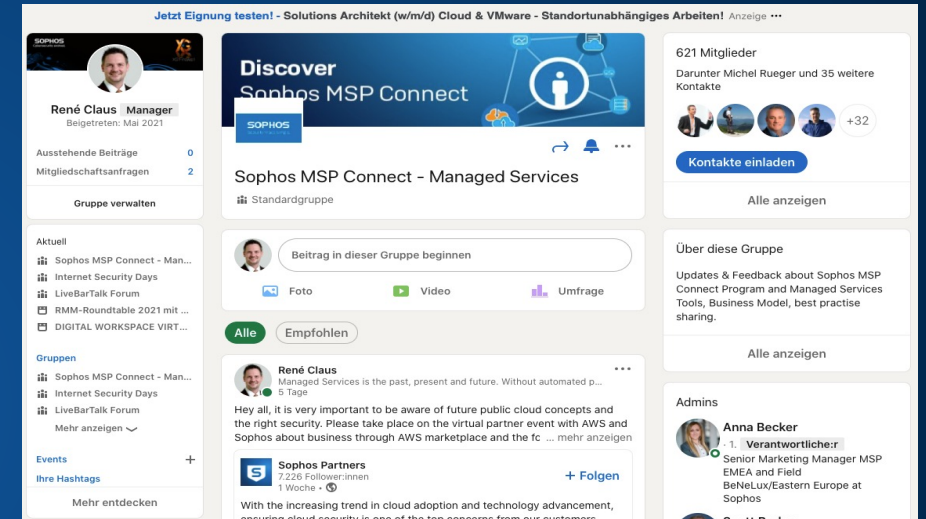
Jetzt Eignung testen! - Solutions Architekt (w/m/d) Cloud & VMware - Standortunabhängiges Arbeiten! Anzeige •••

SOPHOS

René Claus Manager
Beigetreten: Mai 2021

Ausstehende Beiträge 0
Mitgliedschaftsanfragen 2

Gruppe verwalten

Aktuell
Sophos MSP Connect - Man...
Internet Security Days
LiveBarTalk Forum
RMM-Roundtable 2021 mit ...
DIGITAL WORKSPACE VIRT...

Gruppen
Sophos MSP Connect - Man...
Internet Security Days
LiveBarTalk Forum
Mehr anzeigen

Events
Ihre Hashtags

Mehr entdecken

Discover
Sophos MSP Connect

SOPHOS

Sophos MSP Connect - Managed Services
Standardgruppe

Beitrag in dieser Gruppe beginnen

Foto
Video
Umfrage

Alle
Empfohlen

René Claus
Managed Services is the past, present and future. Without automated p...
5 Tage

Hey all, it is very important to be aware of future public cloud concepts and the right security. Please take place on the virtual partner event with AWS and Sophos about business through AWS marketplace and the fc ... mehr anzeigen

Sophos Partners
7.226 Follower:innen
1 Woche •
+ Folgen

With the increasing trend in cloud adoption and technology advancement,

621 Mitglieder
Darunter Michel Rueger und 35 weitere Kontakte
+32
Kontakte einladen
Alle anzeigen

Über diese Gruppe
Updates & Feedback about Sophos MSP Connect Program and Managed Services Tools, Business Model, best practise sharing.
Alle anzeigen

Admins
Anna Becker
• 1. Verantwortliche:r
Senior Marketing Manager MSP EMEA and Field BeNeLux/Eastern Europe at Sophos